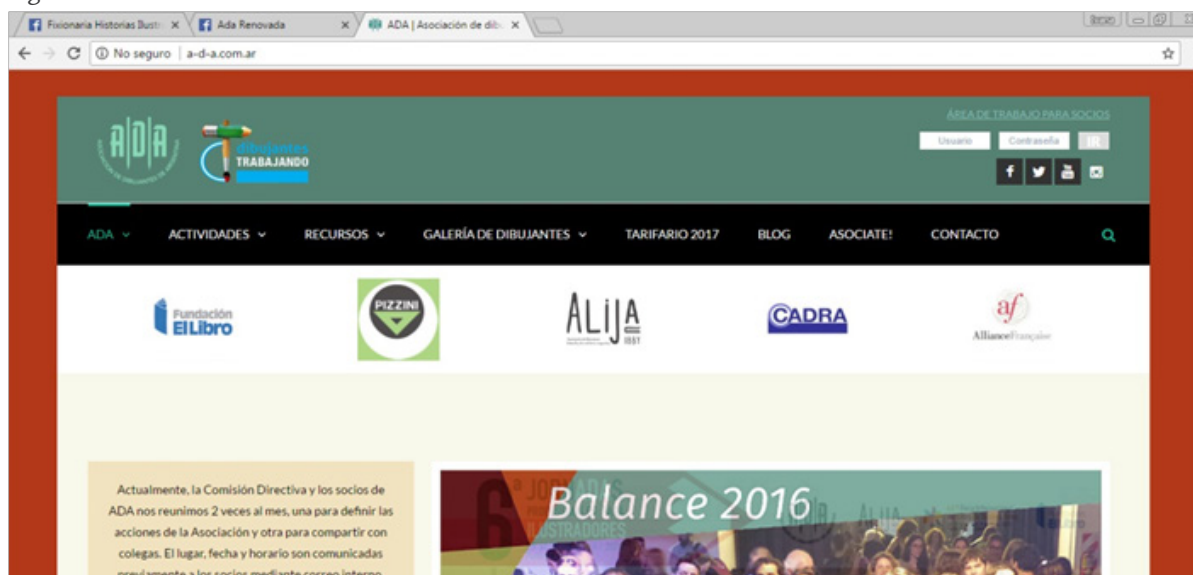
Fixionaria Historias Ilustr ×
Ada Renovada ×
ADA | Asociación de dib ×

No seguro | a-d-a.com.ar

ÁREA DE TRABAJO PARA SOCIOS
Usuario
Contraseña
IR

ADA
dibujantes
TRABAJANDO

ADA
ACTIVIDADES
RECURSOS
GALERÍA DE DIBUJANTES
TARIFARIO 2017
BLOG
ASOCIATE!
CONTACTO

Fundación El Libro
PIZZINI
ALIJA
CADRA
af AllianceFrançaise

Actualmente, la Comisión Directiva y los socios de ADA nos reunimos 2 veces al mes, una para definir las acciones de la Asociación y otra para compartir con colegas. El lugar, fecha y horario son comunicadas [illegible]

Balance 2016
ILUSTRADORES